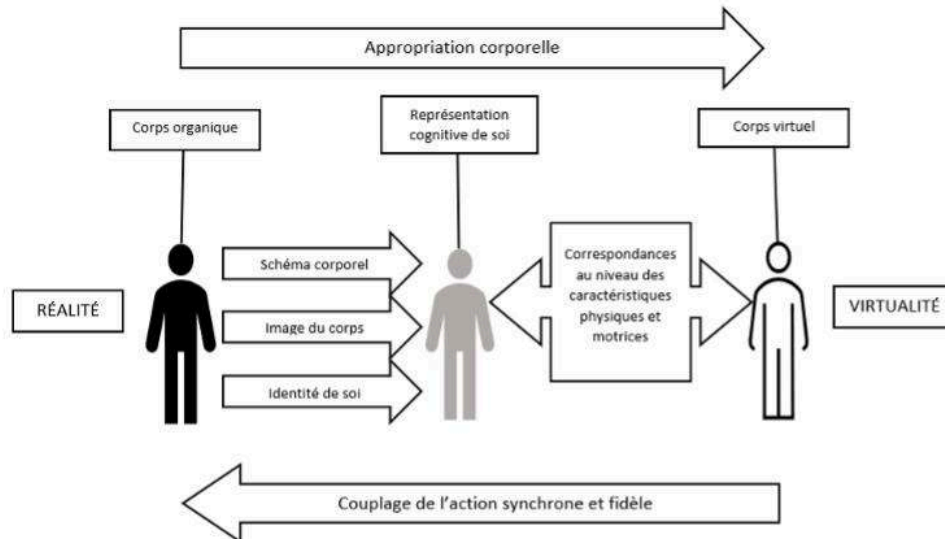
Appropriation corporelle

Corps organique

Représentation cognitive de soi

Corps virtuel

RÉALITÉ

Schéma corporel

Image du corps

Identité de soi

Correspondances au niveau des caractéristiques physiques et motrices

VIRTUALITÉ

Couplage de l'action synchrone et fidèle